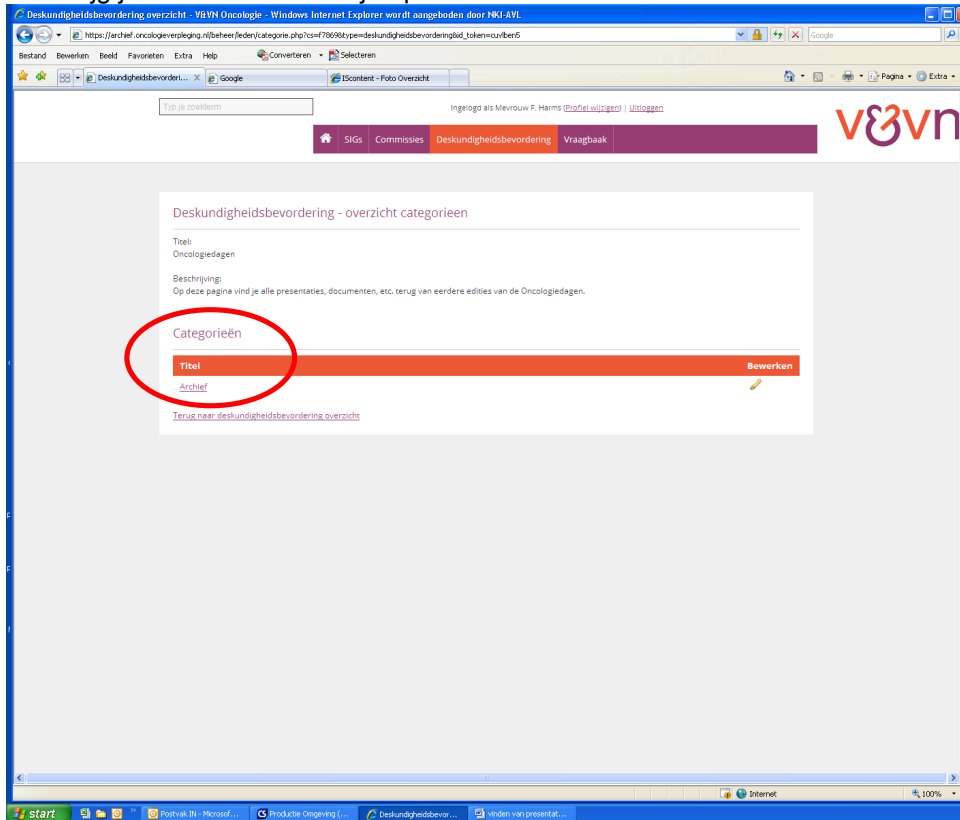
Deskundigheidsbevordering overzicht - V&VN Oncologie - Windows Internet Explorer wordt aangeboden door NKI-AVL

https://archief.oncologieverpleging.nl/beheer/leden/categorie.php?cs=f7869&type=deskundigheidsbevordering&id_token=cuvlben5

Google

Bestand Bewerken Beeld Favorieten Extra Help

Converteren Selecteren

Deskundigheidsbevorderi... Google IScontent - Foto Overzicht

Pagina Extra

Typ je zoekterm

Ingelogd als Mevrouw F. Harms (Profiel wijzigen) | Uitloggen

v&vn

SIGs Commissies Deskundigheidsbevordering Vraagbaak

Deskundigheidsbevordering - overzicht categorieen

Titel:
Oncologiedagen

Beschrijving:
Op deze pagina vind je alle presentaties, documenten, etc. terug van eerdere edities van de Oncologiedagen.

Categorieën

| Titel | Bewerken |
|---|---|
| Archief | |

Terug naar deskundigheidsbevordering overzicht

Internet

100%

start

Postvak IN - Microsof... Productie Omgeving (... Deskundigheidsbevor... vinden van presentat...